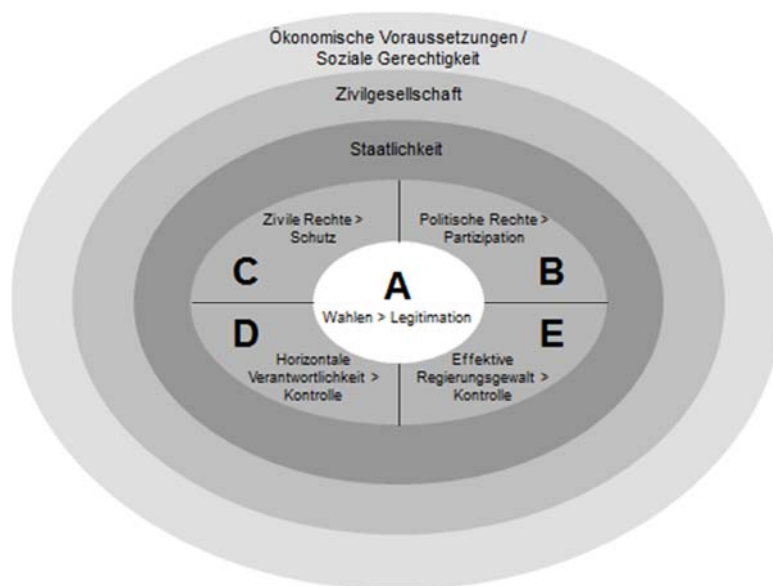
Ökonomische Voraussetzungen / Soziale Gerechtigkeit

Zivilgesellschaft

Staatlichkeit

Zivile Rechte > Schutz

Politische Rechte > Partizipation

C

A

B

Wahlen > Legitimation

D

E

Horizontale Verantwortlichkeit > Kontrolle

Effektive Regierungsgewalt > Kontrolle